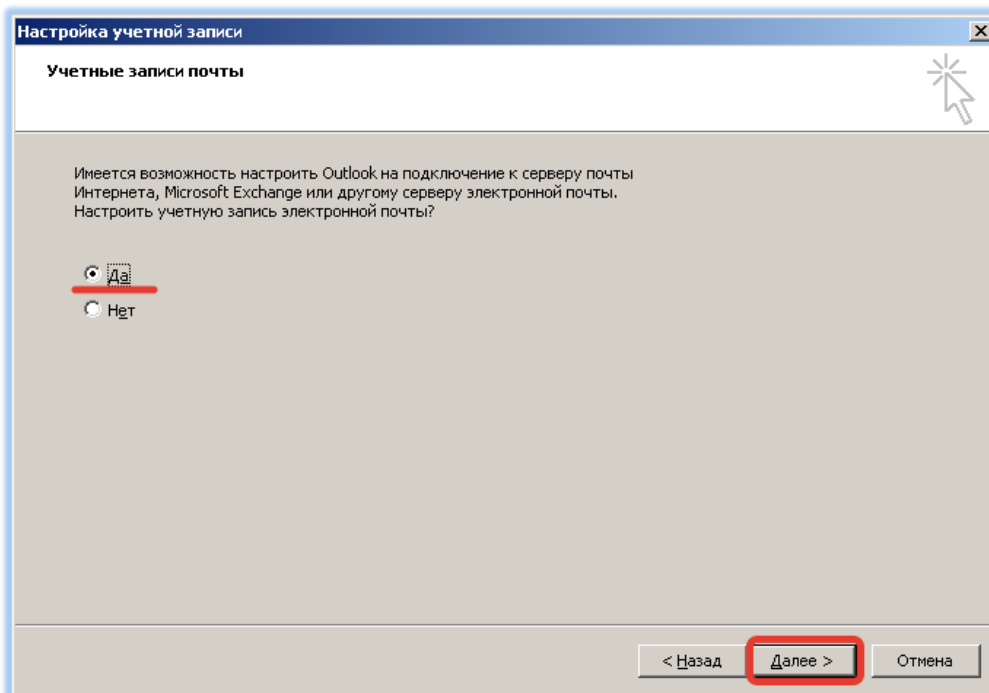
Настройка учетной записи

Учетные записи почты

Имеется возможность настроить Outlook на подключение к серверу почты Интернета, Microsoft Exchange или другому серверу электронной почты. Настроить учетную запись электронной почты?

Да

Нет

< Назад

Далее >

Отмена